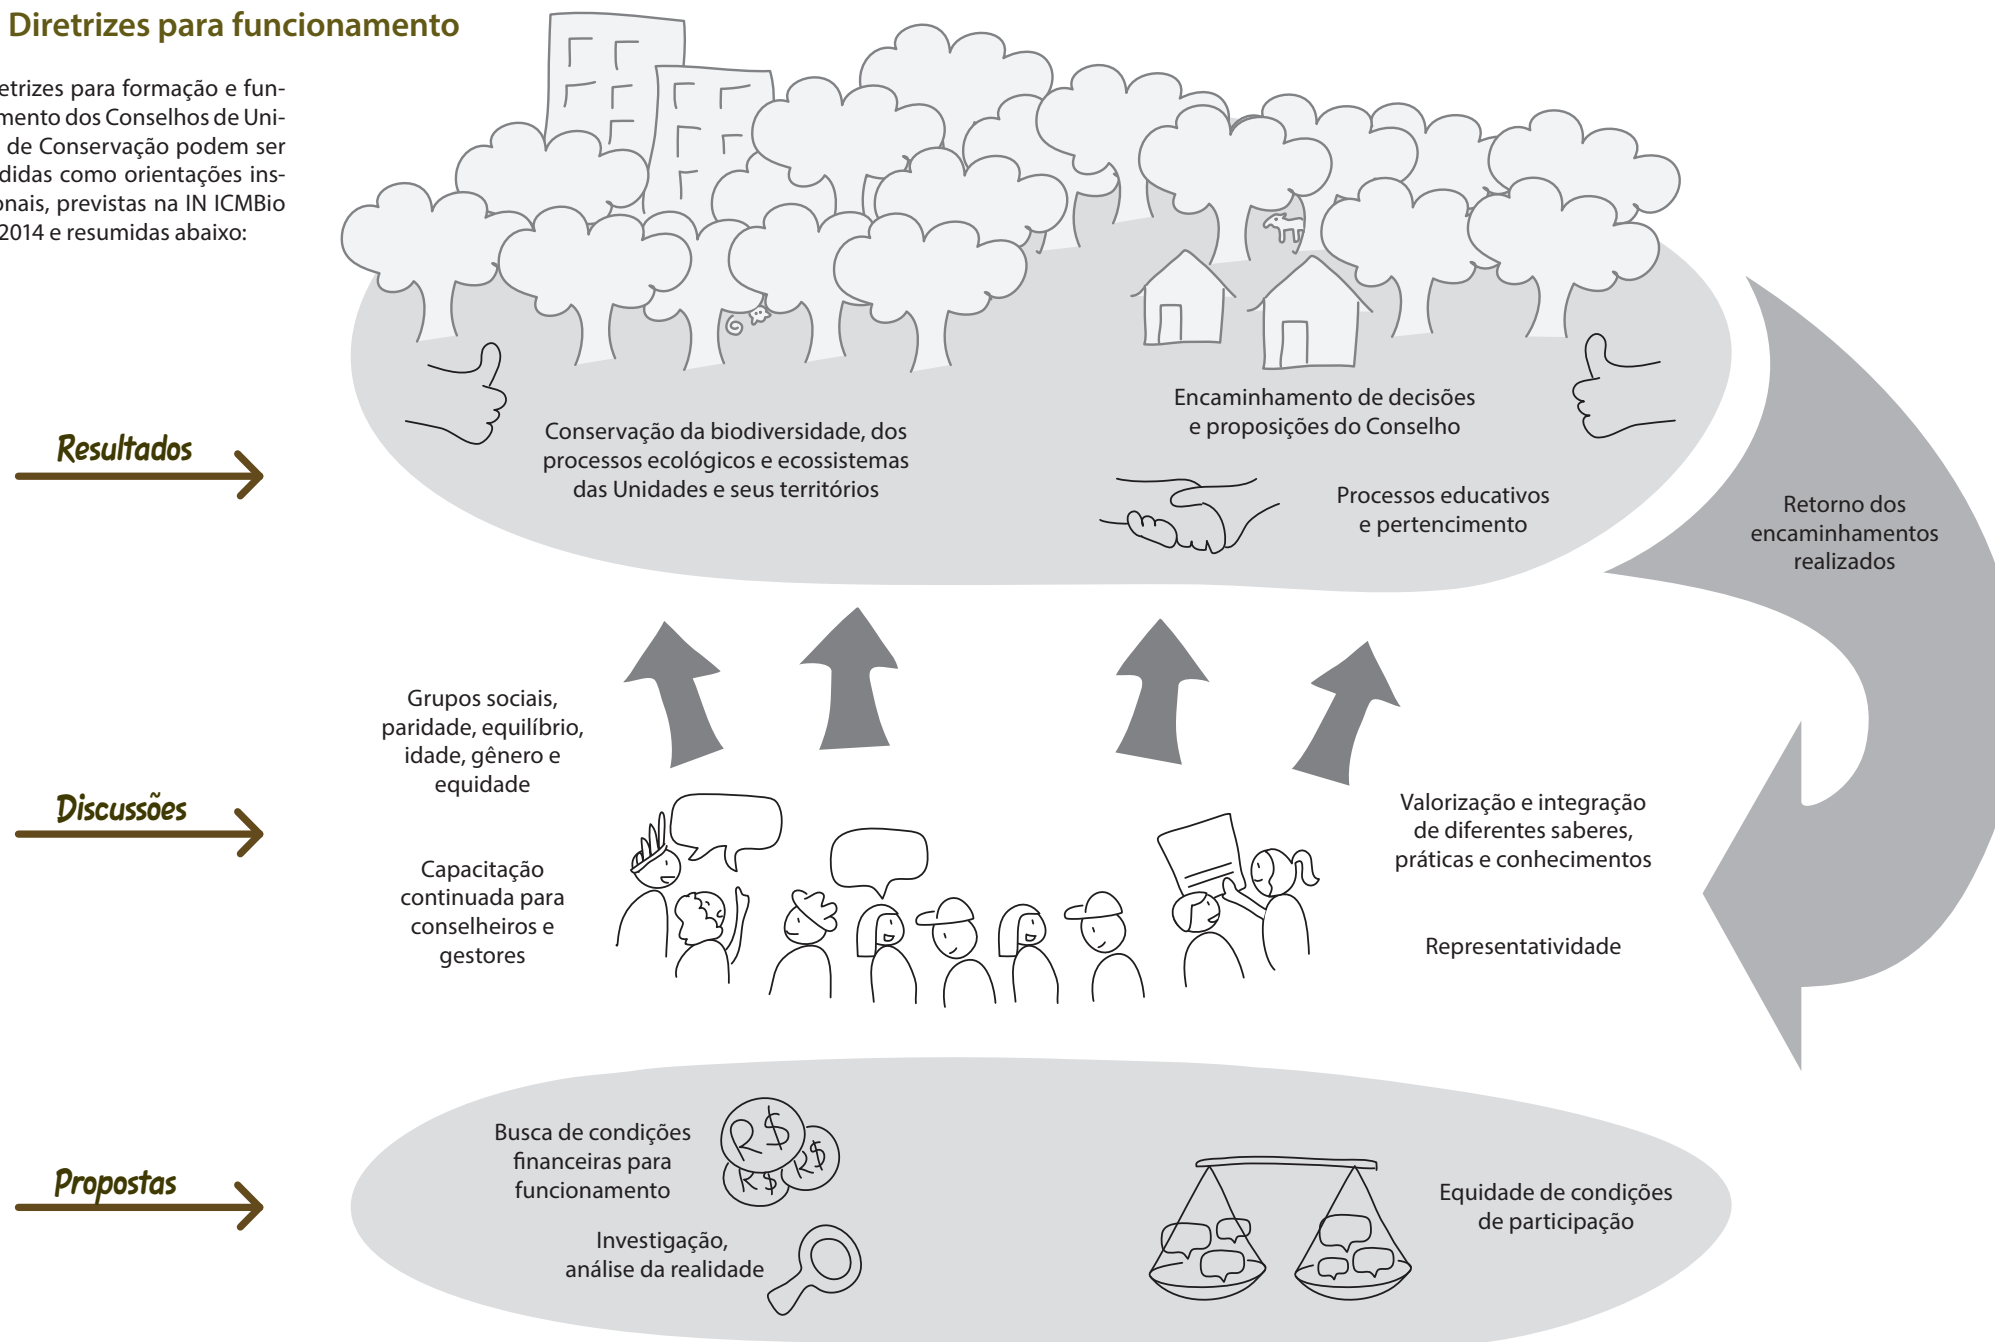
Diretrizes para funcionamento

etrizes para formação e funmento dos Conselhos de Uni- de Conservação podem ser didas como orientações insonais, previstas na IN ICMBio 2014 e resumidas abaixo:

Resultados

Conservação da biodiversidade, dos processos ecológicos e ecossistemas das Unidades e seus territórios

Encaminhamento de decisões e proposições do Conselho

Processos educativos e pertencimento

Retorno dos encaminhamentos realizados

Discussões

Grupos sociais, paridade, equilíbrio, idade, gênero e equidade

Capacitação continuada para conselheiros e gestores

Valorização e integração de diferentes saberes, práticas e conhecimentos

Representatividade

Propostas

Busca de condições financeiras para funcionamento

R$ R$ R$

Investigação, análise da realidade

Equidade de condições de participação